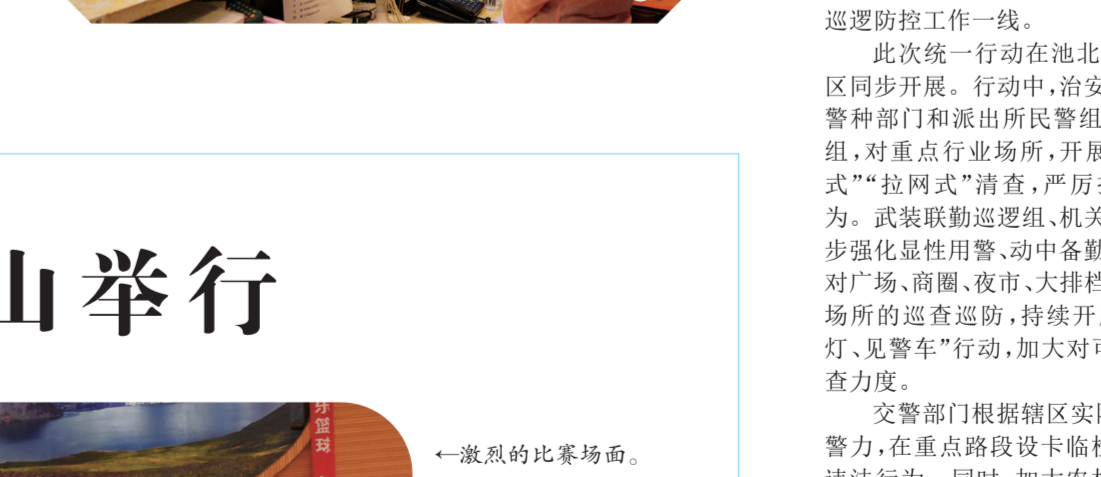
山举行

←激烈的比赛场面。

巡逻防控工作一线。

此次统一行动在池北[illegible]区同步开展。行动中，治安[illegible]警种部门和派出所民警组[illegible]组，对重点行业场所，开展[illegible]式”“拉网式”清查，严厉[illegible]为。武装联勤巡逻组、机关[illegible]步强化显性用警、动中备勤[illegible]对广场、商圈、夜市、大排档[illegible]场所的巡查巡防，持续开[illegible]灯、见警车”行动，加大对可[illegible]查力度。

交警部门根据辖区实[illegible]警力，在重点路段设卡临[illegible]